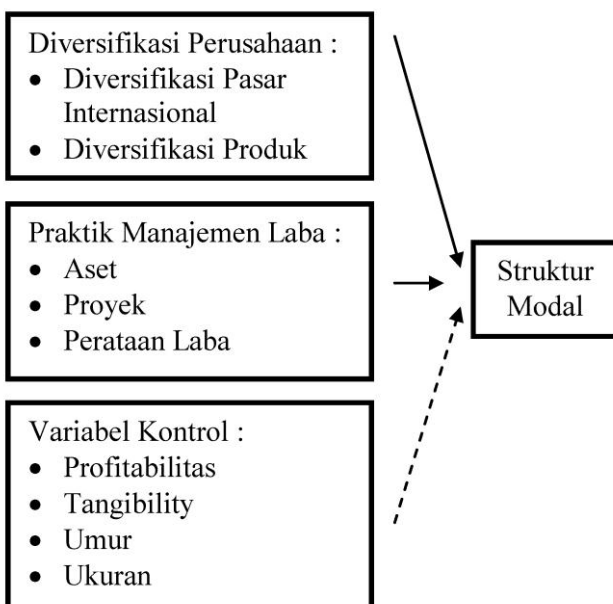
Diversifikasi Perusahaan :
• Diversifikasi Pasar Internasional
• Diversifikasi Produk

Praktik Manajemen Laba :
• Aset
• Proyek
• Perataan Laba

Variabel Kontrol :
• Profitabilitas
• Tangibility
• Umur
• Ukuran

Struktur Modal